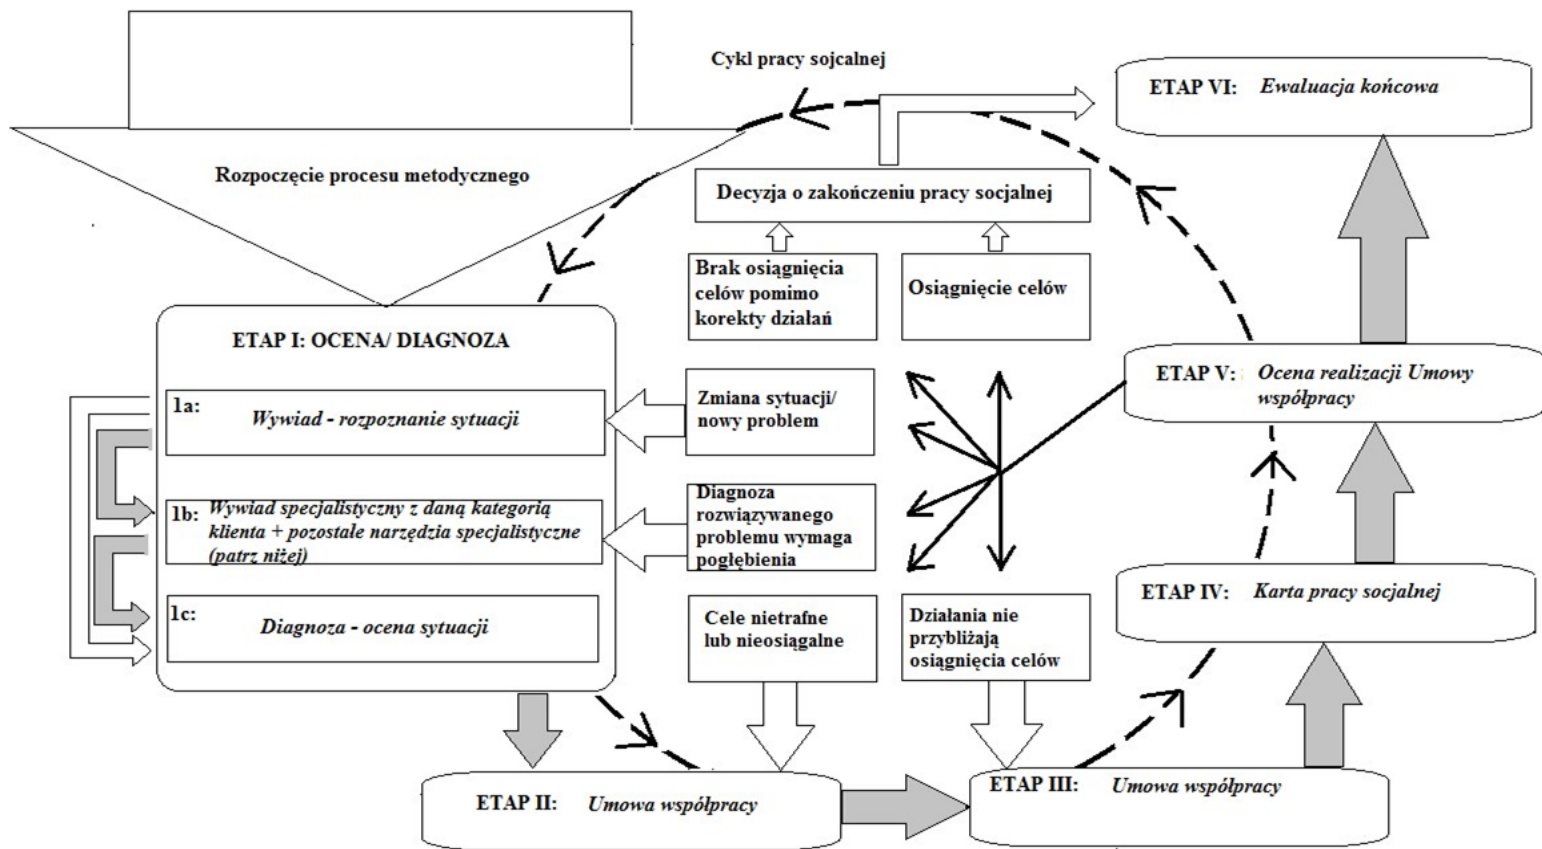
Cykl pracy sojcalnej

ETAP VI: *Ewaluacja końcowa*

Rozpoczęcie procesu metodycznego

Decyzja o zakończeniu pracy socjalnej

Brak osiągnięcia celów pomimo korekty działań

Osiągnięcie celów

ETAP I: OCENA/ DIAGNOZA

1a: *Wywiad - rozpoznanie sytuacji*

1b: *Wywiad specjalistyczny z daną kategorią klienta + pozostałe narzędzia specjalistyczne (patrz niżej)*

1c: *Diagnoza - ocena sytuacji*

Zmiana sytuacji/ nowy problem

Diagnoza rozwiązywanego problemu wymaga pogłębienia

ETAP V: *Ocena realizacji Umowy współpracy*

ETAP IV: *Karta pracy socjalnej*

Cele nietrafne lub nieosiągalne

Działania nie przybliżają osiągnięcia celów

ETAP II: *Umowa współpracy*

ETAP III: *Umowa współpracy*